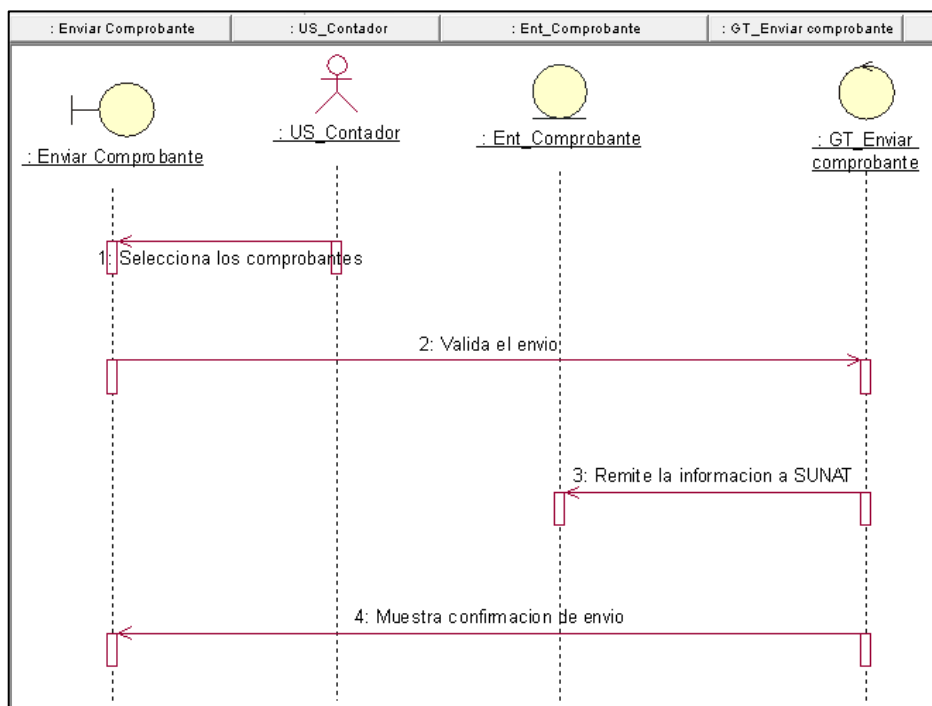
: Enviar Comprobante | : US_Contador | : Ent_Comprobante | : GT_Enviar comprobante

: Enviar Comprobante

: US_Contador

: Ent_Comprobante

: GT_Enviar comprobante

1: Selecciona los comprobantes

2: Valida el envio

3: Remite la informacion a SUNAT

4: Muestra confirmacion de envio